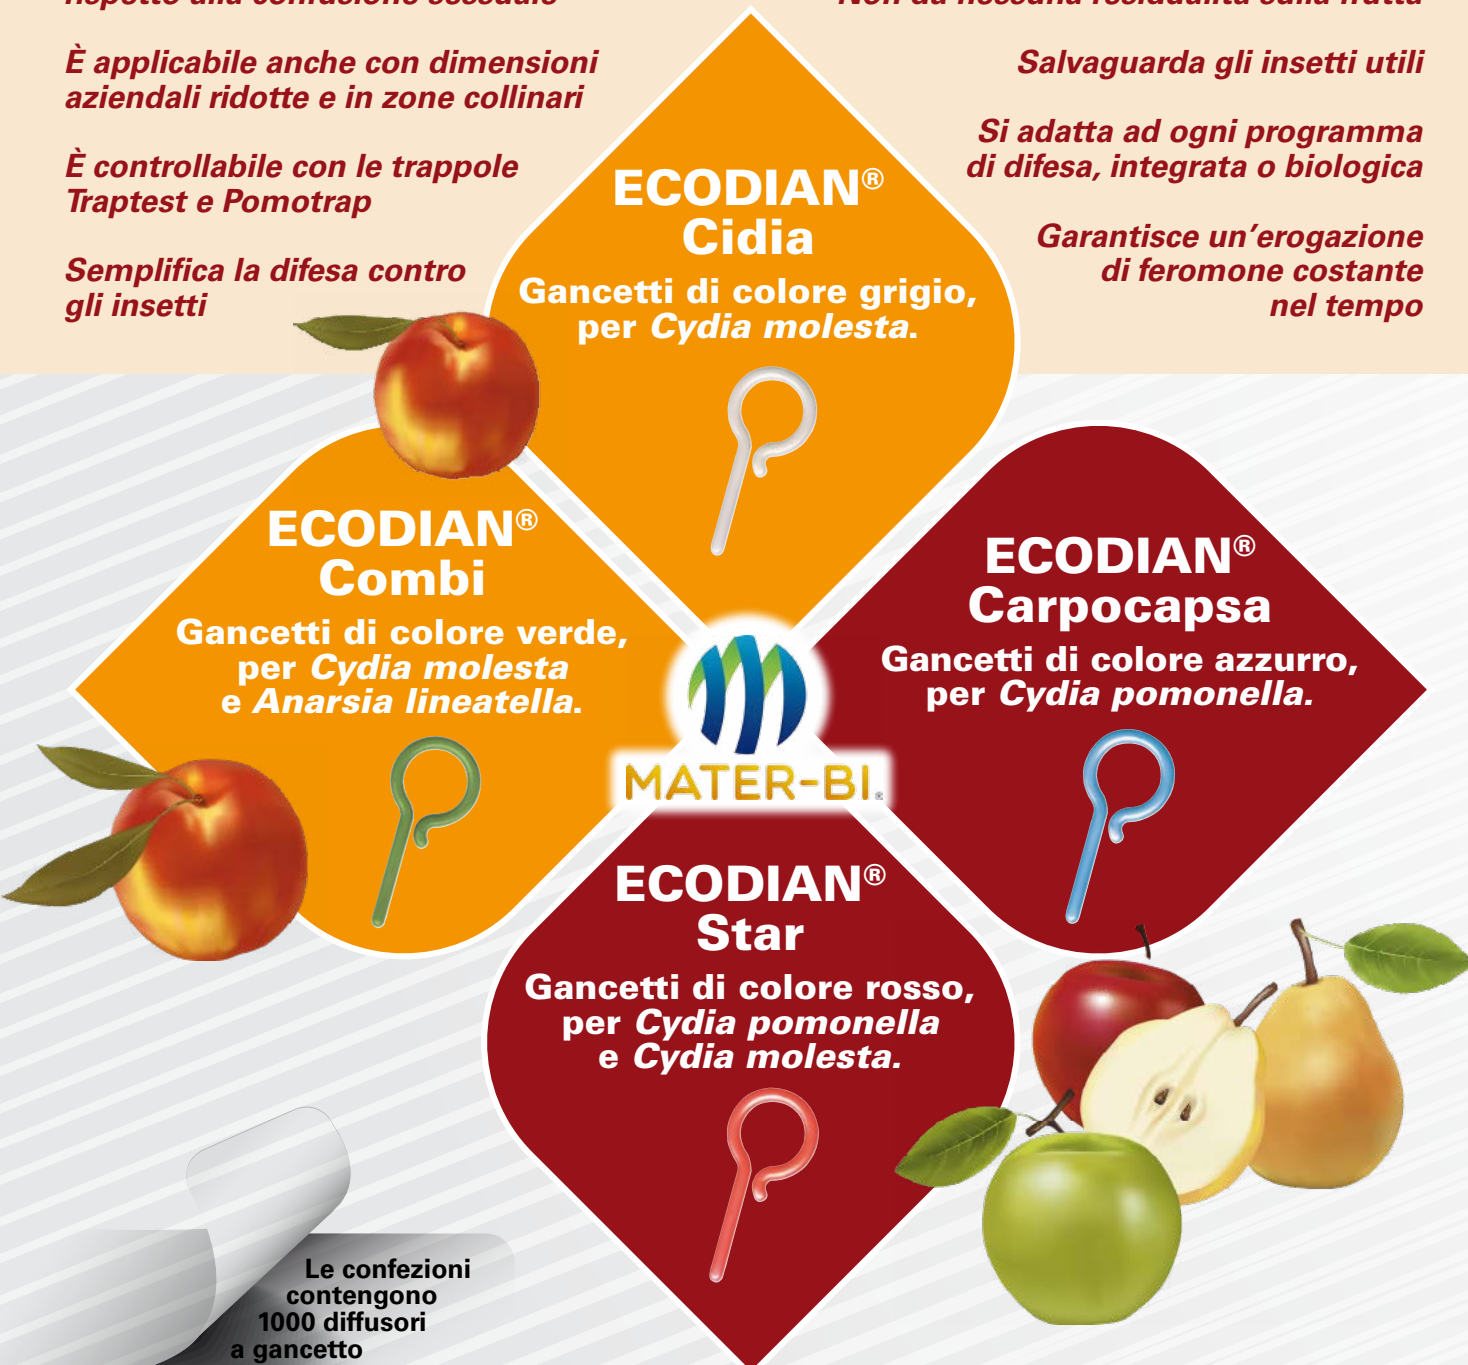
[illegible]

È applicabile anche con dimensioni aziendali ridotte e in zone collinari

È controllabile con le trappole Traptest e Pomotrap

Semplifica la difesa contro gli insetti

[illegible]

Salvaguarda gli insetti utili

Si adatta ad ogni programma di difesa, integrata o biologica

Garantisce un'erogazione di feromone costante nel tempo

ECODIAN®
Cidia
Gancetti di colore grigio, per *Cydia molesta*.

ECODIAN®
Combi
Gancetti di colore verde, per *Cydia molesta* e *Anarsia lineatella*.

MATER-BI®

ECODIAN®
Carpocapsa
Gancetti di colore azzurro, per *Cydia pomonella*.

ECODIAN®
Star
Gancetti di colore rosso, per *Cydia pomonella* e *Cydia molesta*.

Le confezioni contengono 1000 diffusori a gancetto